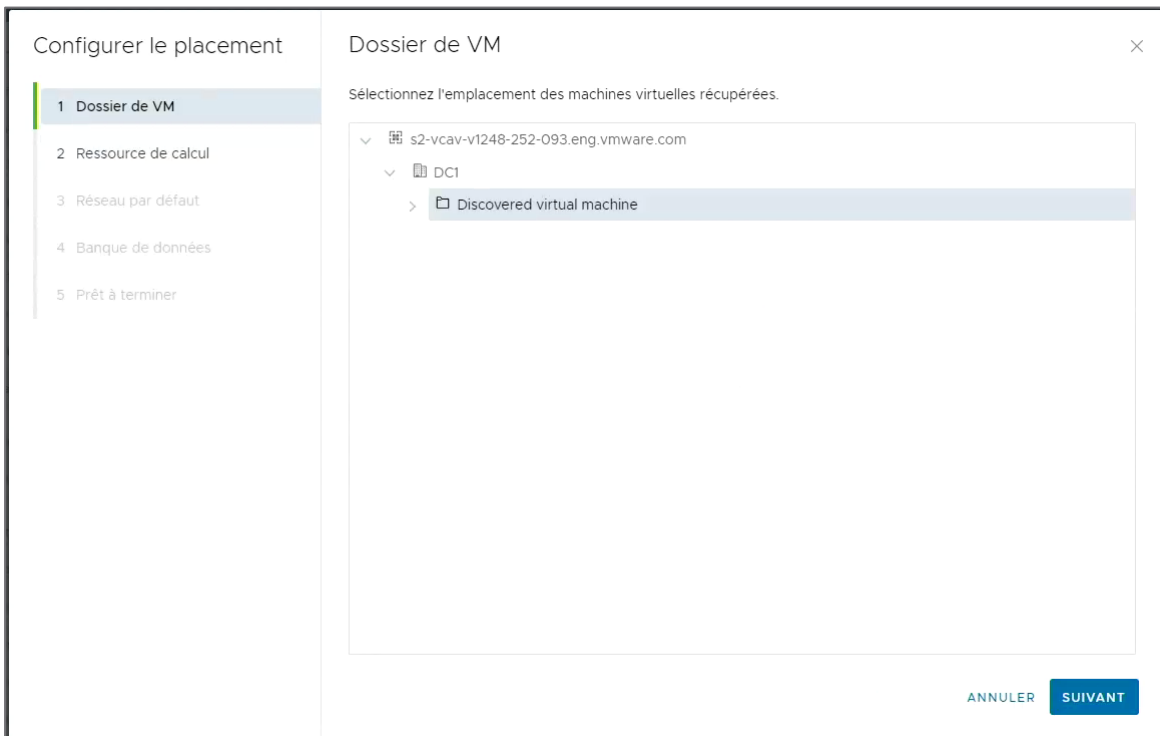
Configurer le placement

1 Dossier de VM
2 Ressource de calcul
3 Réseau par défaut
4 Banque de données
5 Prêt à terminer

Dossier de VM

×

Sélectionnez l'emplacement des machines virtuelles récupérées.

s2-vcav-v1248-252-093.eng.vmware.com
DC1
Discovered virtual machine

ANNULER SUIVANT